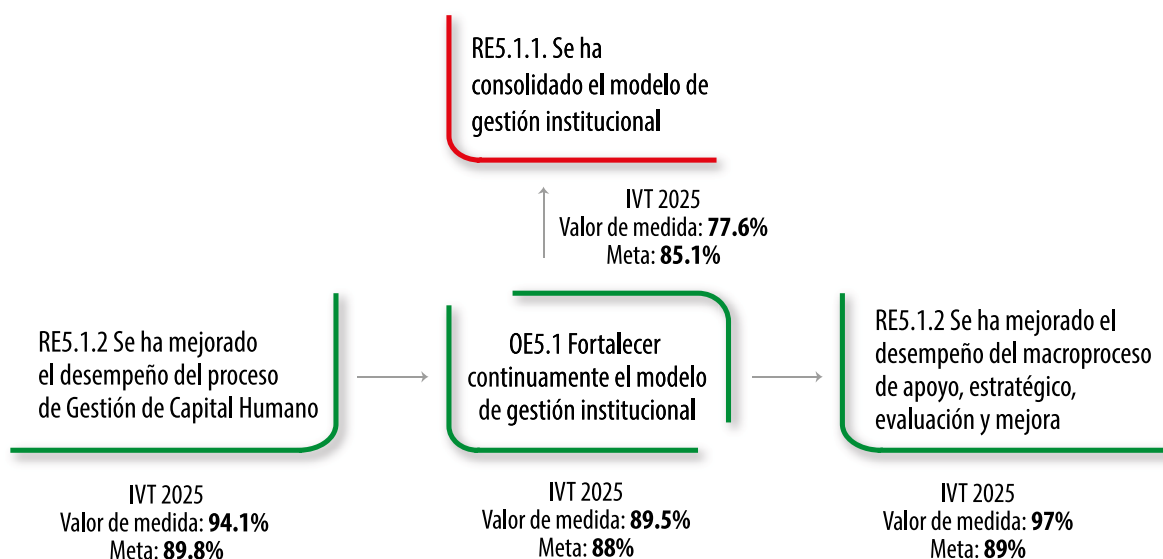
RE5.1.1. Se ha consolidado el modelo de gestión institucional

IVT 2025
Valor de medida: **77.6%**
Meta: **85.1%**

RE5.1.2 Se ha mejorado el desempeño del proceso de Gestión de Capital Humano

OE5.1 Fortalecer continuamente el modelo de gestión institucional

RE5.1.2 Se ha mejorado el desempeño del macroproceso de apoyo, estratégico, evaluación y mejora

IVT 2025
Valor de medida: **94.1%**
Meta: **89.8%**

IVT 2025
Valor de medida: **89.5%**
Meta: **88%**

IVT 2025
Valor de medida: **97%**
Meta: **89%**